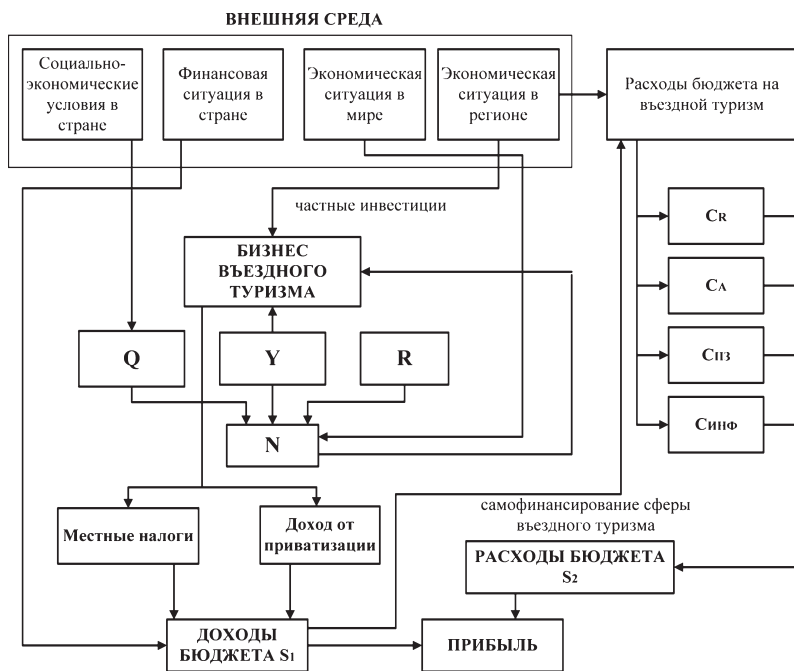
ВНЕШНЯЯ СРЕДА

Социально-экономические условия в стране

Финансовая ситуация в стране

Экономическая ситуация в мире

Экономическая ситуация в регионе

Расходы бюджета на въездной туризм

частные инвестиции

БИЗНЕС ВЪЕЗДНОГО ТУРИЗМА

$C_R$

$C_A$

$C_{ПЗ}$

$C_{ИНФ}$

Q

Y

R

N

самофинансирование сферы въездного туризма

Местные налоги

Доход от приватизации

РАСХОДЫ БЮДЖЕТА $S_2$

ДОХОДЫ БЮДЖЕТА $S_1$

ПРИБЫЛЬ